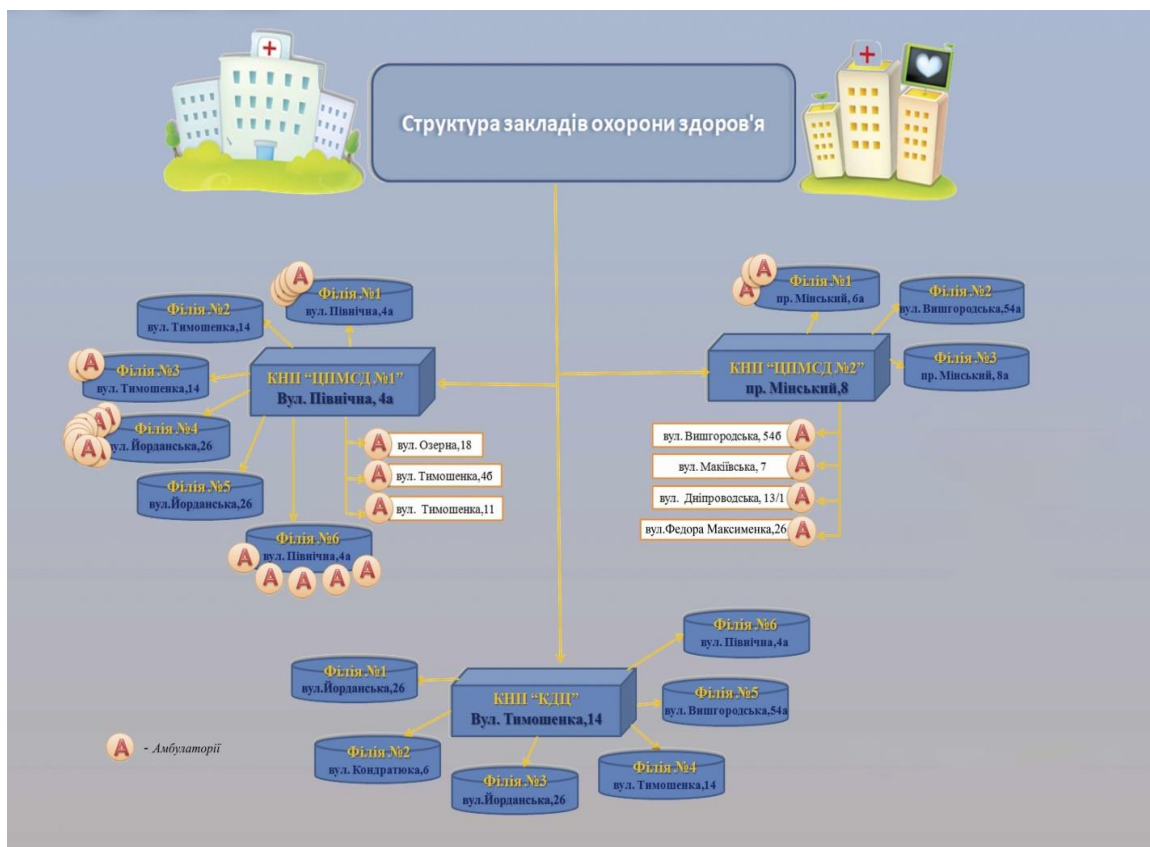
Структура закладів охорони здоров'я

Філія №1
вул. Північна,4а

Філія №2
вул. Тимошенка,14

Філія №3
вул. Тимошенка,14

КНП "ЦПМСД №1"
Вул. Північна, 4а

Філія №4
вул. Йорданська,26

Філія №5
вул.Йорданська,26

Філія №6
вул. Північна,4а

вул. Озерна,18

вул. Тимошенка,4б

вул. Тимошенка,11

Філія №1
пр. Мінський, 6а

Філія №2
вул. Вишгородська,54а

КНП "ЦПМСД №2"
пр. Мінський,8

Філія №3
пр. Мінський, 8а

вул. Вишгородська, 54б

вул. Макіївська, 7

вул. Дніпроводська, 13/1

вул.Федора Максименка,26

Філія №6
вул. Північна,4а

Філія №1
вул.Йорданська,26

КНП "КДЦ"
Вул. Тимошенка,14

Філія №5
вул. Вишгородська,54а

- Амбулаторії

Філія №2
вул. Кондратюка,6

Філія №3
вул.Йорданська,26

Філія №4
вул. Тимошенка,14